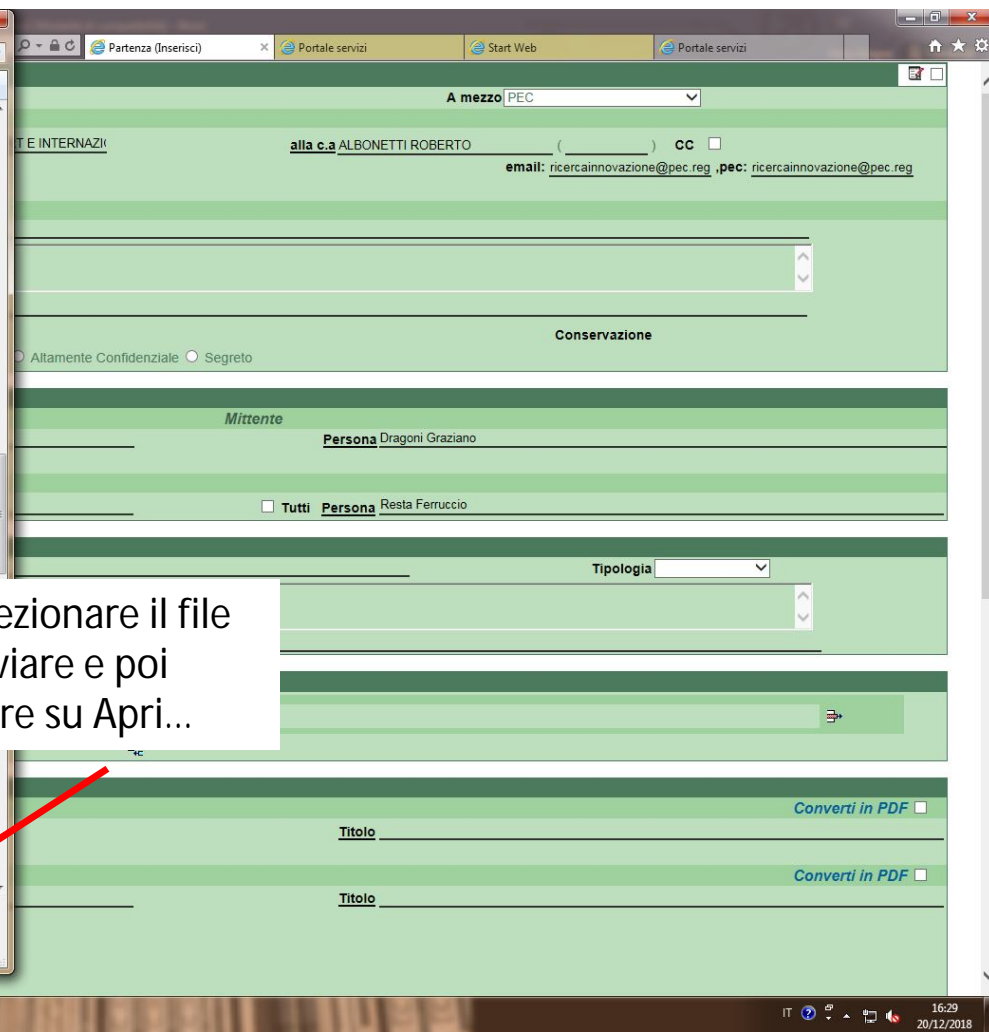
Partenza (Inserisci)
Portale servizi
Start Web
Portale servizi

A mezzo PEC

T E INTERNAZI
alla c.a ALBONETTI ROBERTO ( ) CC
email: ricercainnovazione@pec.reg ,pec: ricercainnovazione@pec.reg

Conservazione

Altamente Confidenziale Segreto

Mittente
Persona Dragoni Graziano

Tutti Persona Resta Ferruccio

Tipologia

ezionare il file
viare e poi
re su Apri…

Converti in PDF
Titolo
Converti in PDF
Titolo

IT
16:29
20/12/2018